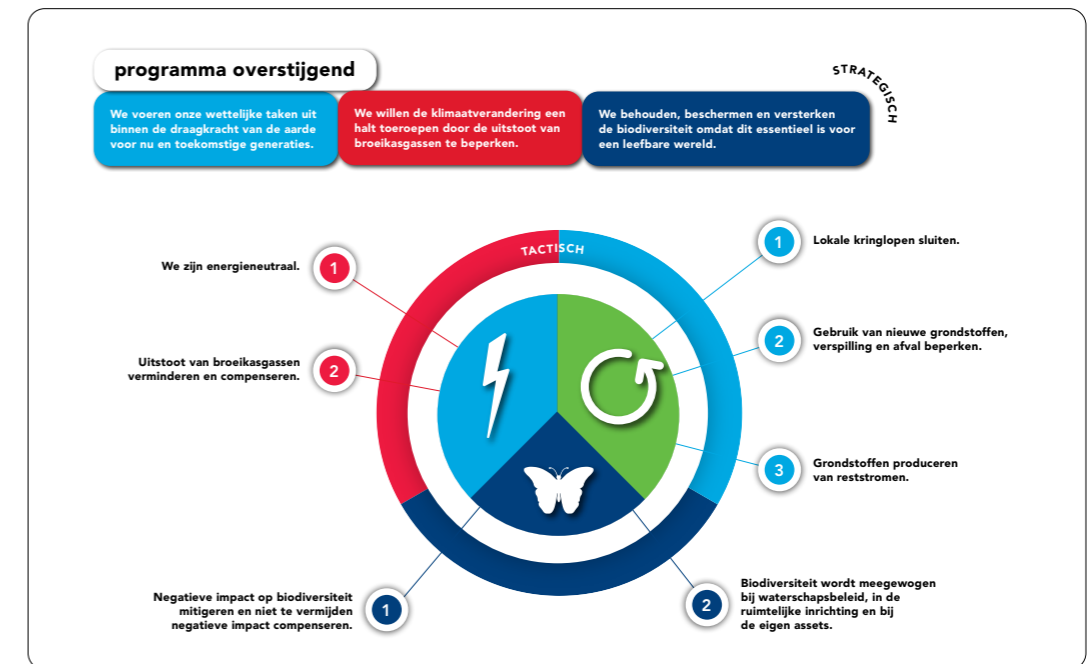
programma overstijgend

STRATEGISCH

We voeren onze wettelijke taken uit binnen de draagkracht van de aarde voor nu en toekomstige generaties.

We willen de klimaatverandering een halt toeroepen door de uitstoot van broeikasgassen te beperken.

We behouden, beschermen en versterken de biodiversiteit omdat dit essentieel is voor een leefbare wereld.

TACTISCH

We zijn energieneutraal. 1

Uitstoot van broeikasgassen verminderen en compenseren. 2

1 Lokale kringlopen sluiten.

2 Gebruik van nieuwe grondstoffen, verspilling en afval beperken.

3 Grondstoffen produceren van reststromen.

Negatieve impact op biodiversiteit mitigeren en niet te vermijden negatieve impact compenseren. 1

2 Biodiversiteit wordt meegewogen bij waterschapsbeleid, in de ruimtelijke inrichting en bij de eigen assets.